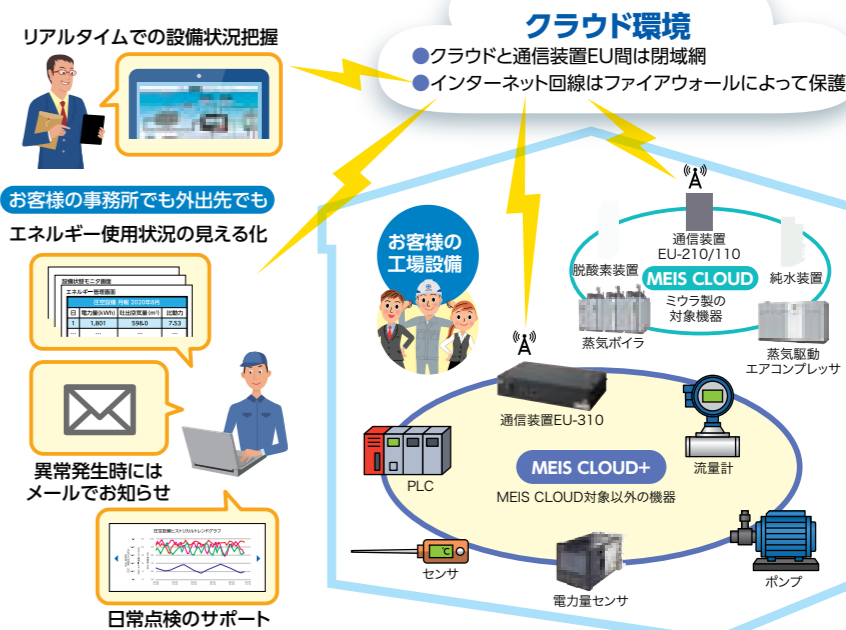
クラウド環境
●クラウドと通信装置EU間は閉域網
●インターネット回線はファイアウォールによって保護

リアルタイムでの設備状況把握

お客様の事務所でも外出先でも
エネルギー使用状況の見える化

設備状態モニタ画面
エネルギー使用量画面
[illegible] 2020年8月
| 日 | 電力量(kWh) | 吐出空気量(m³) | 比動力 |
|---|---|---|---|
| 1 | 1,801 | 598.0 | 7.53 |

異常発生時には
メールでお知らせ

日常点検のサポート

お客様の
工場設備

通信装置
EU-210/110
脱酸素装置
MEIS CLOUD
純水装置
ミウラ製の
対象機器
蒸気ボイラ
蒸気駆動
エアコンプレッサ

通信装置EU-310
PLC
MEIS CLOUD+
MEIS CLOUD対象以外の機器
流量計
センサ
電力量センサ
ポンプ